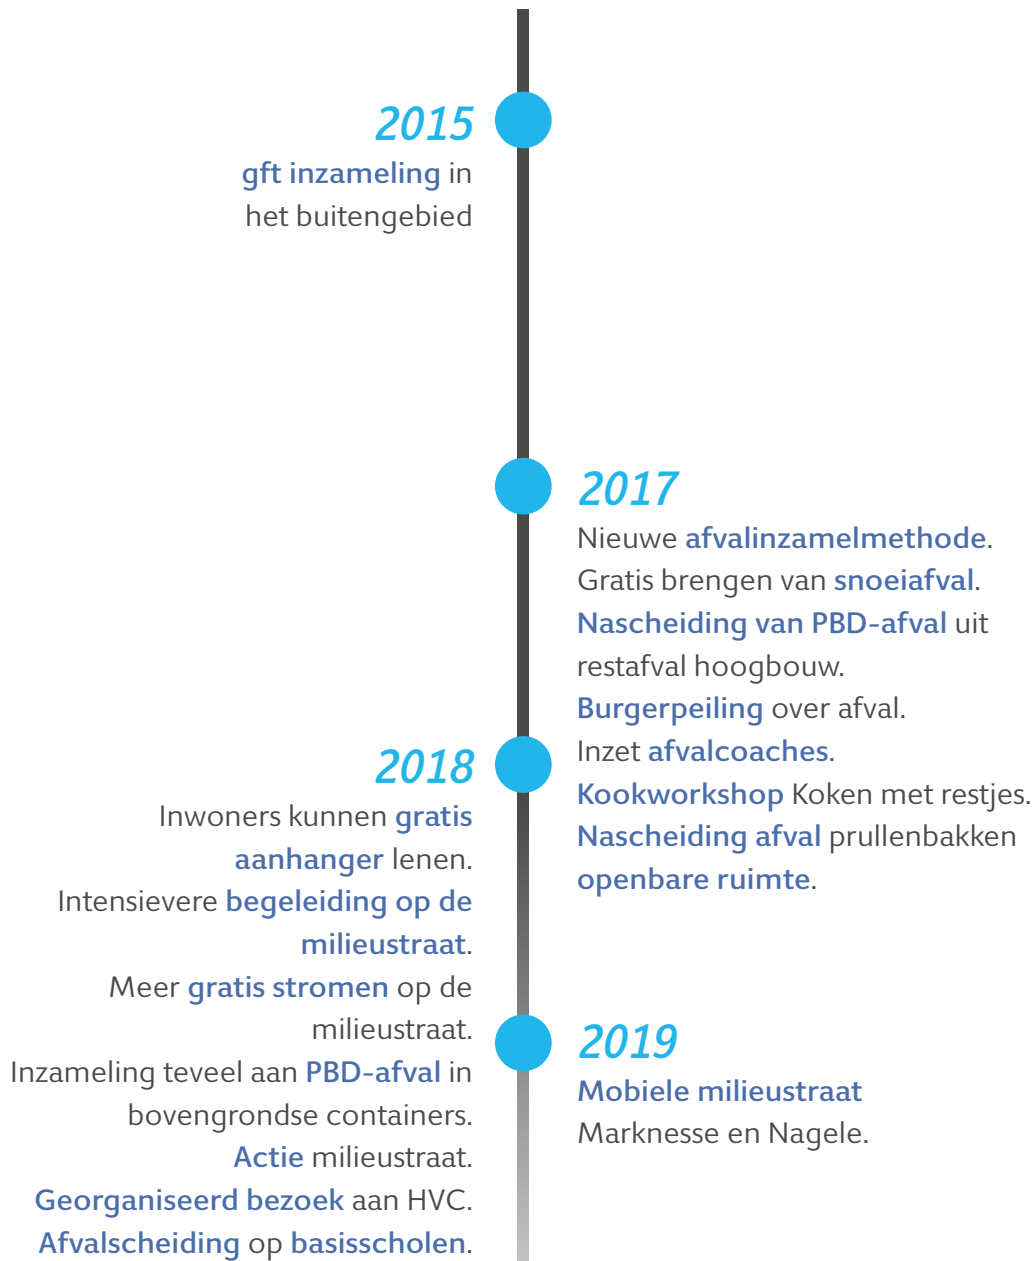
2015
gft inzameling in het buitengebied

2017
Nieuwe afvalinzamelmethode.
Gratis brengen van snoeiafval.
Nascheiding van PBD-afval uit restafval hoogbouw.
Burgerpeiling over afval.
Inzet afvalcoaches.
Kookworkshop Koken met restjes.
Nascheiding afval prullenbakken openbare ruimte.

2018
Inwoners kunnen gratis aanhanger lenen.
Intensievere begeleiding op de milieustraat.
Meer gratis stromen op de milieustraat.
Inzameling teveel aan PBD-afval in bovengrondse containers.
Actie milieustraat.
Georganiseerd bezoek aan HVC.
Afvalscheiding op basisscholen.

2019
Mobiele milieustraat
Marknesse en Nagele.